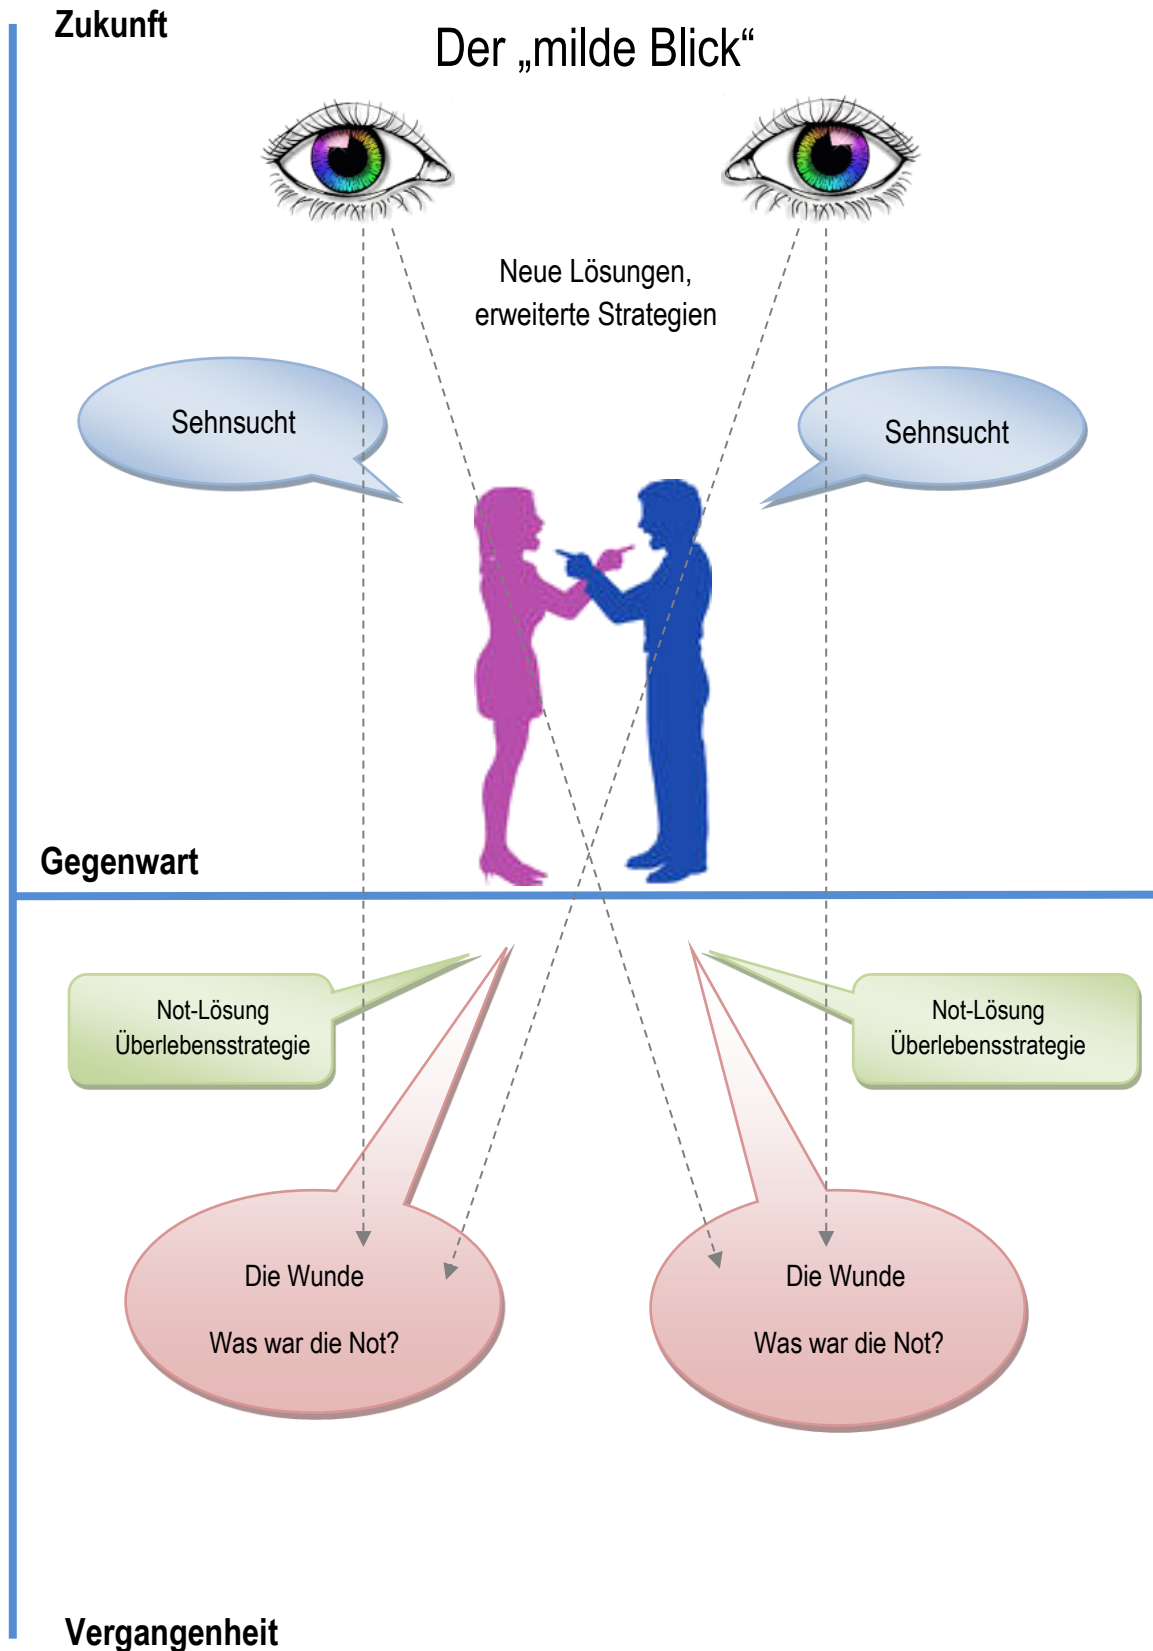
Zukunft

Der „milde Blick“

Neue Lösungen, erweiterte Strategien

Sehnsucht

Sehnsucht

Gegenwart

Not-Lösung
Überlebensstrategie

Not-Lösung
Überlebensstrategie

Die Wunde

Was war die Not?

Die Wunde

Was war die Not?

Vergangenheit